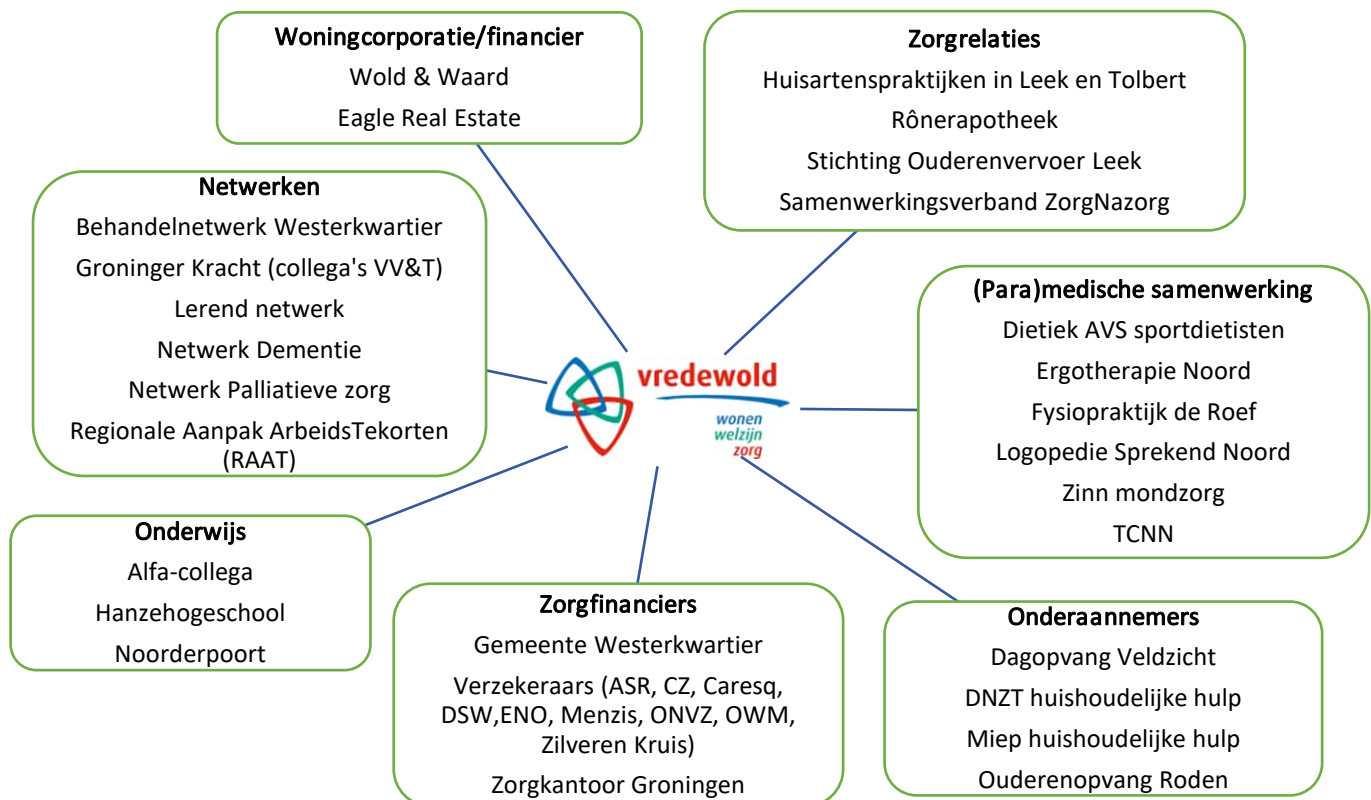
Woningcorporatie/financier
Wold & Waard
Eagle Real Estate

Zorgrelaties
Huisartenspraktijken in Leek en Tolbert
Rônerapotheek
Stichting Ouderenvervoer Leek
Samenwerkingsverband ZorgNazorg

Netwerken
Behandelnetwerk Westerkwartier
Groninger Kracht (collega's VV&T)
Lerend netwerk
Netwerk Dementie
Netwerk Palliatieve zorg
Regionale Aanpak ArbeidsTekorten (RAAT)

vredewold
wonen
welzijn
zorg

(Para)medische samenwerking
Dietiek AVS sportdietisten
Ergotherapie Noord
Fysiopraktijk de Roef
Logopedie Sprekend Noord
Zinn mondzorg
TCNN

Onderwijs
Alfa-collega
Hanzehogeschool
Noorderpoort

Zorgfinanciers
Gemeente Westerkwartier
Verzekeraars (ASR, CZ, Caresq, DSW,ENO, Menzis, ONVZ, OWM, Zilveren Kruis)
Zorgkantoor Groningen

Onderaannemers
Dagopvang Veldzicht
DNZT huishoudelijke hulp
Miep huishoudelijke hulp
Ouderenopvang Roden